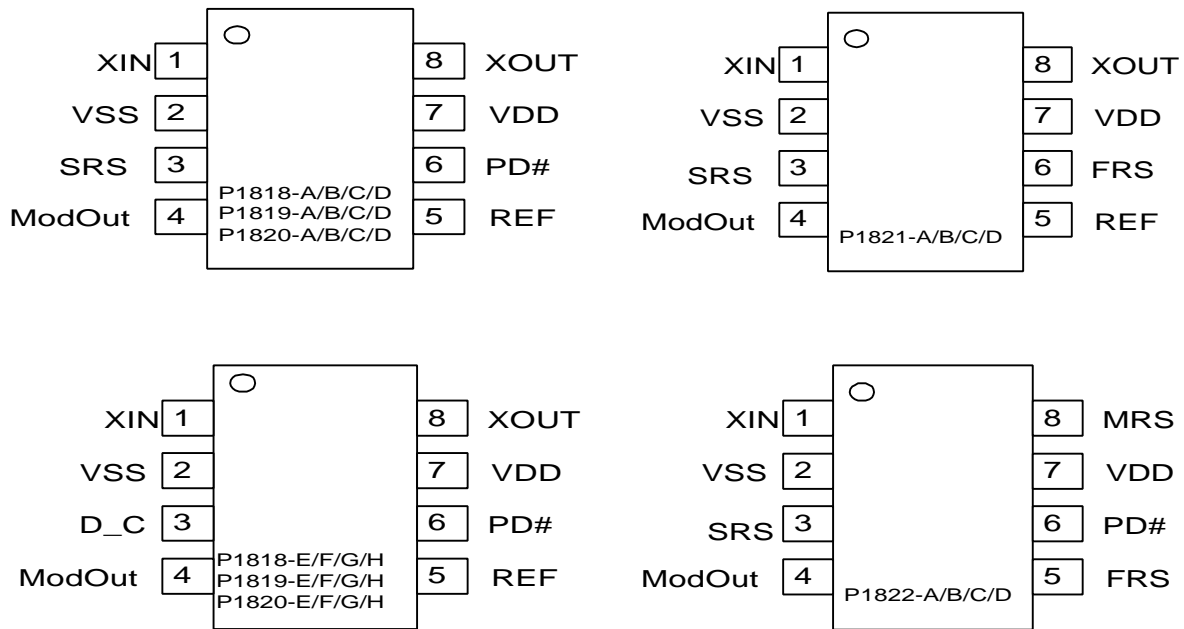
XIN 1
VSS 2
SRS 3
ModOut 4
P1818-A/B/C/D
P1819-A/B/C/D
P1820-A/B/C/D
8 XOUT
7 VDD
6 PD#
5 REF

XIN 1
VSS 2
SRS 3
ModOut 4
P1821-A/B/C/D
8 XOUT
7 VDD
6 FRS
5 REF

XIN 1
VSS 2
D_C 3
ModOut 4
P1818-E/F/G/H
P1819-E/F/G/H
P1820-E/F/G/H
8 XOUT
7 VDD
6 PD#
5 REF

XIN 1
VSS 2
SRS 3
ModOut 4
P1822-A/B/C/D
8 MRS
7 VDD
6 PD#
5 FRS